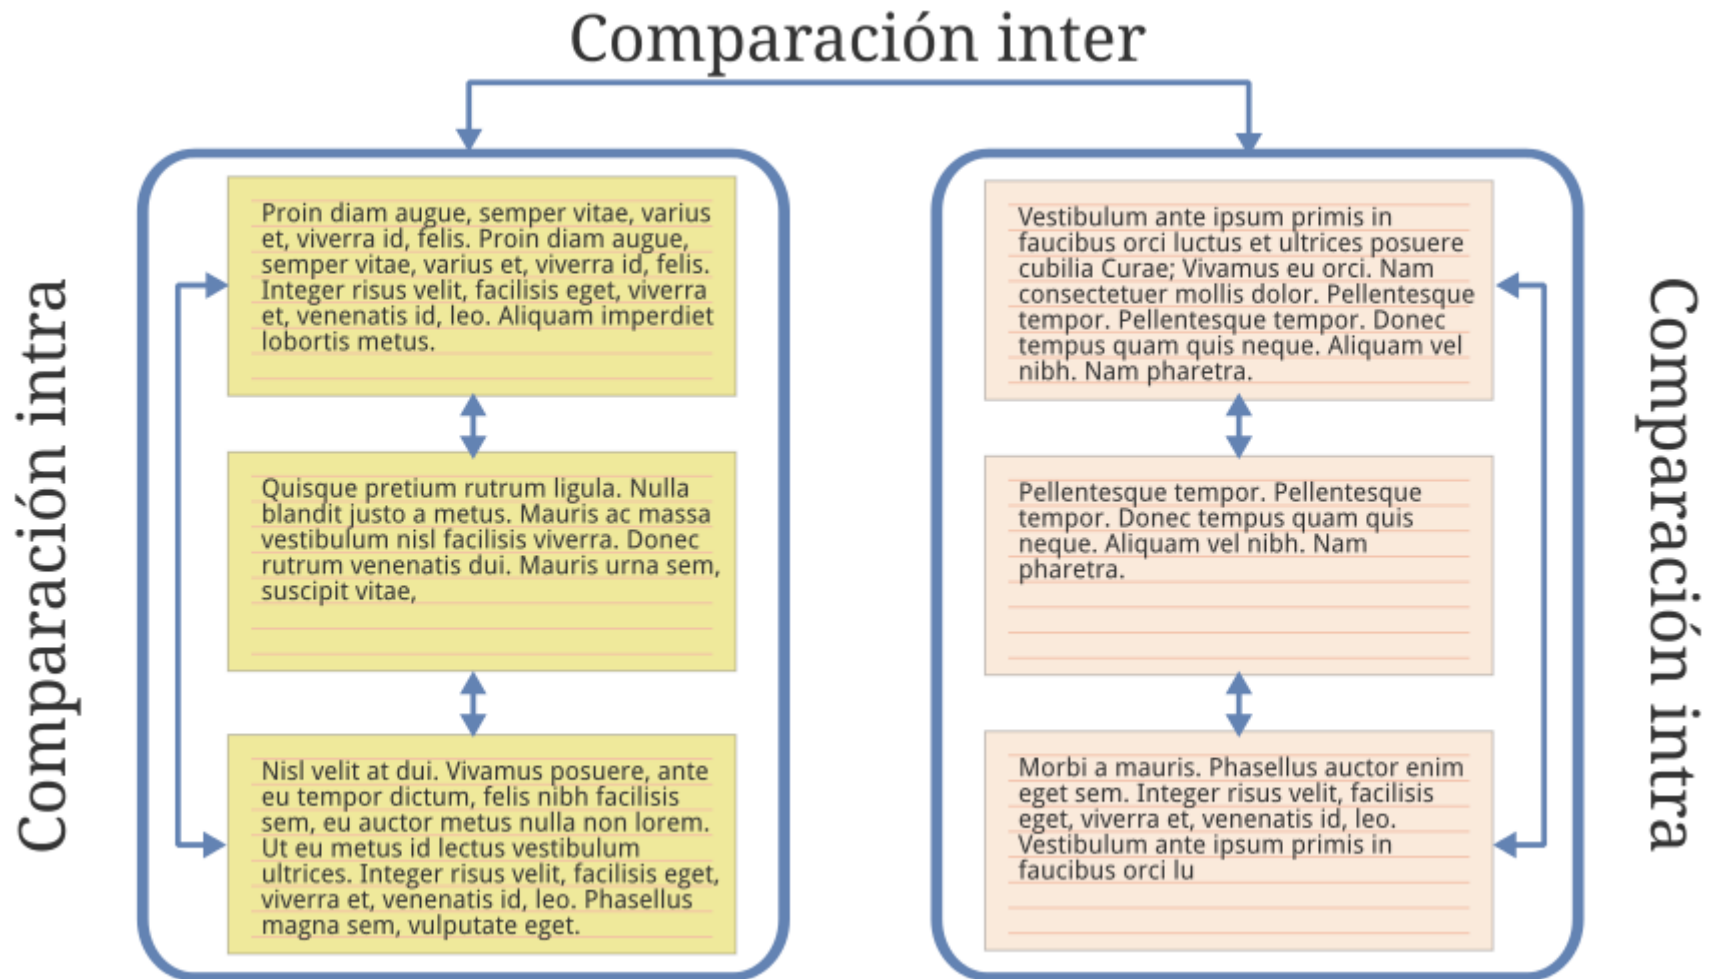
Comparación inter

Comparación intra

Proin diam augue, semper vitae, varius et, viverra id, felis. Proin diam augue, semper vitae, varius et, viverra id, felis. Integer risus velit, facilisis eget, viverra et, venenatis id, leo. Aliquam imperdiet lobortis metus.

Quisque pretium rutrum ligula. Nulla blandit justo a metus. Mauris ac massa vestibulum nisl facilisis viverra. Donec rutrum venenatis dui. Mauris urna sem, suscipit vitae,

Nisl velit at dui. Vivamus posuere, ante eu tempor dictum, felis nibh facilisis sem, eu auctor metus nulla non lorem. Ut eu metus id lectus vestibulum ultrices. Integer risus velit, facilisis eget, viverra et, venenatis id, leo. Phasellus magna sem, vulputate eget.

Vestibulum ante ipsum primis in faucibus orci luctus et ultrices posuere cubilia Curae; Vivamus eu orci. Nam consectetuer mollis dolor. Pellentesque tempor. Pellentesque tempor. Donec tempus quam quis neque. Aliquam vel nibh. Nam pharetra.

Pellentesque tempor. Pellentesque tempor. Donec tempus quam quis neque. Aliquam vel nibh. Nam pharetra.

Morbi a mauris. Phasellus auctor enim eget sem. Integer risus velit, facilisis eget, viverra et, venenatis id, leo. Vestibulum ante ipsum primis in faucibus orci lu

Comparación intra